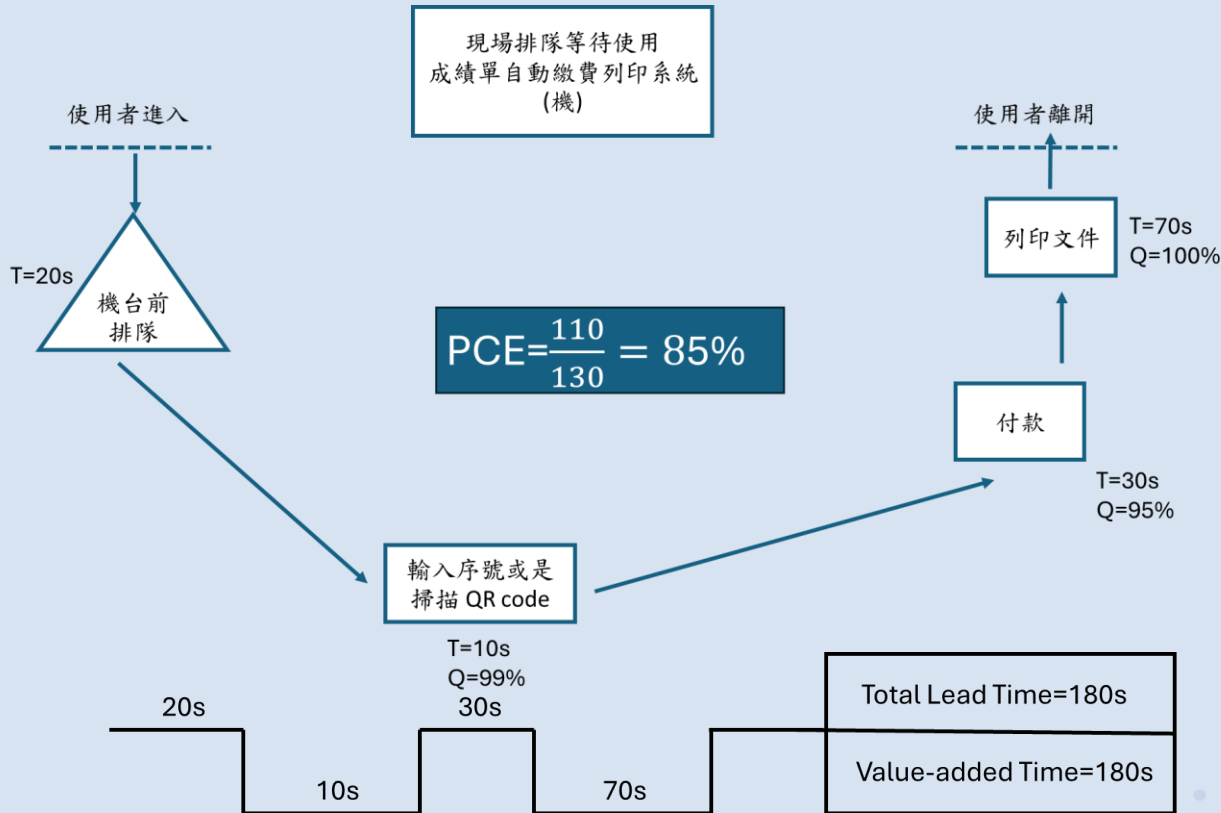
現場排隊等待使用
成績單自動繳費列印系統
(機)

使用者進入

T=20s

機台前
排隊

PCE=$\frac{110}{130}$ = 85%

使用者離開

列印文件

T=70s
Q=100%

付款

T=30s
Q=95%

輸入序號或是
掃描 QR code

T=10s
Q=99%

| Total Lead Time=180s |
|---|
| Value-added Time=180s |

20s

10s

30s

70s